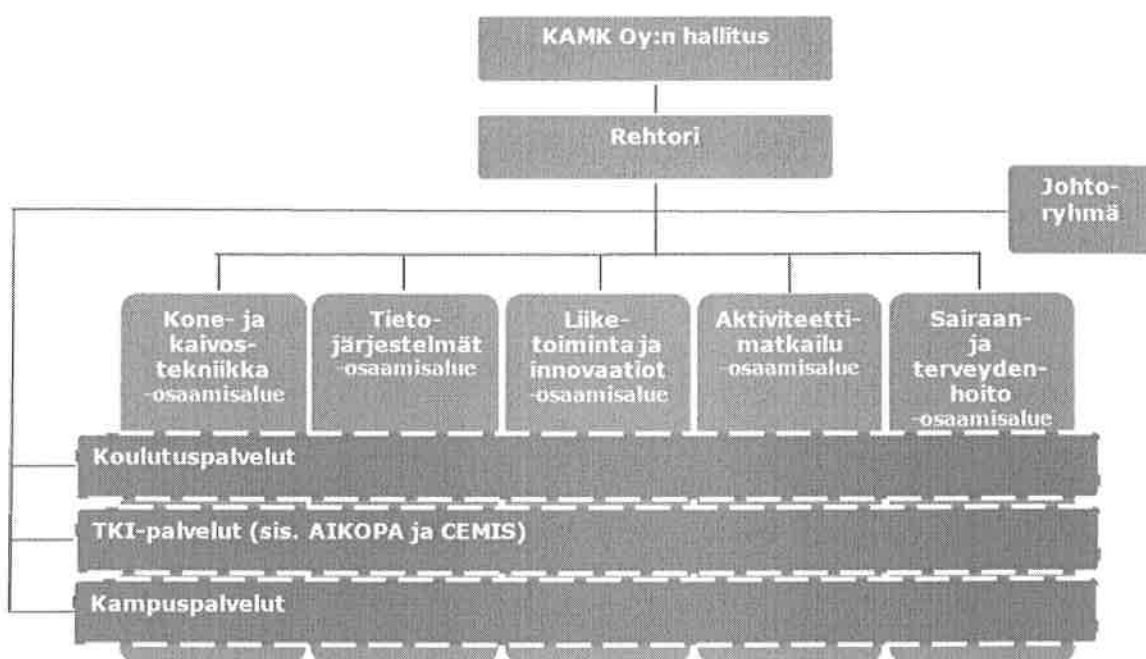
KAMK Oy:n hallitus

Rehtori

Johtoryhmä

Kone- ja kaivostekniikka -osaamisalue

Tietojärjestelmät -osaamisalue

Liiketoiminta ja innovaatiot -osaamisalue

Aktiviteettimatkailu -osaamisalue

Sairaan- ja terveydenhoito -osaamisalue

Koulutuspalvelut

TKI-palvelut (sis. AIKOPA ja CEMIS)

Kampuspalvelut